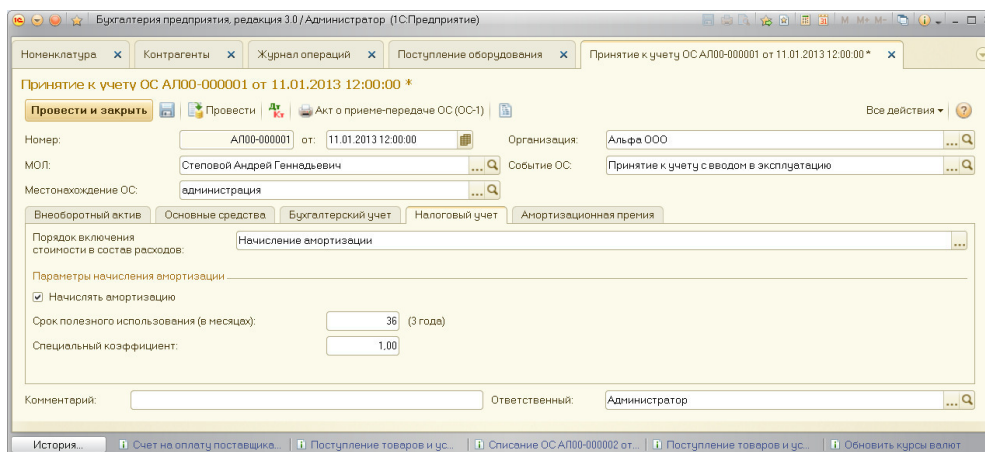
Бухгалтерия предприятия, редакция 3.0 / Администратор (1С:Предприятие)

Номенклатура ×
Контрагенты ×
Журнал операций ×
Поступление оборудования ×
Принятие к учету ОС АЛ00-000001 от 11.01.2013 12:00:00 * ×

Принятие к учету ОС АЛ00-000001 от 11.01.2013 12:00:00 *

Провести и закрыть
Провести
Акт о приеме-передаче ОС (ОС-1)
Все действия

Номер: АЛ00-000001 от: 11.01.2013 12:00:00
Организация: Альфа ООО
МОЛ: Степовой Андрей Геннадьевич
Событие ОС: Принятие к учету с вводом в эксплуатацию
Местонахождение ОС: администрация

Внеоборотный актив
Основные средства
Бухгалтерский учет
Налоговый учет
Амортизационная премия

Порядок включения стоимости в состав расходов: Начисление амортизации

Параметры начисления амортизации

Начислять амортизацию

Срок полезного использования (в месяцах): 36 (3 года)

Специальный коэффициент: 1,00

Комментарий:
Ответственный: Администратор

История...
Счет на оплату поставщика...
Поступление товаров и ус...
Списание ОС АЛ00-000002 от ...
Поступление товаров и ус...
Обновить курсы валют